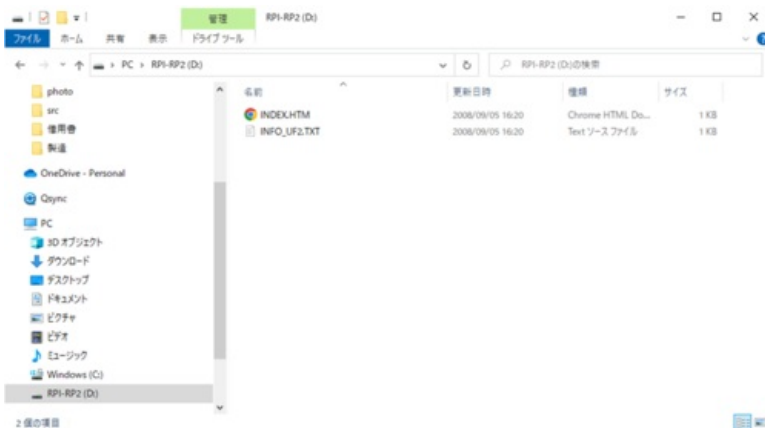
管理 RPI-RP2 (D:)

ファイル ホーム 共有 表示 ドライブ ツール

← → ↑ PC › RPI-RP2 (D:)

RPI-RP2 (D:)の検索

photo
src
仕様書
製造
OneDrive - Personal
Qsync
PC
3D オブジェクト
ダウンロード
デスクトップ
ドキュメント
ピクチャ
ビデオ
ミュージック
Windows (C:)
RPI-RP2 (D:)

| 名前 | 更新日時 | 種類 | サイズ |
|---|---|---|---|
| INDEX.HTM | 2008/09/05 16:20 | Chrome HTML Do... | 1 KB |
| INFO_UF2.TXT | 2008/09/05 16:20 | Text ソース ファイル | 1 KB |

2 個の項目